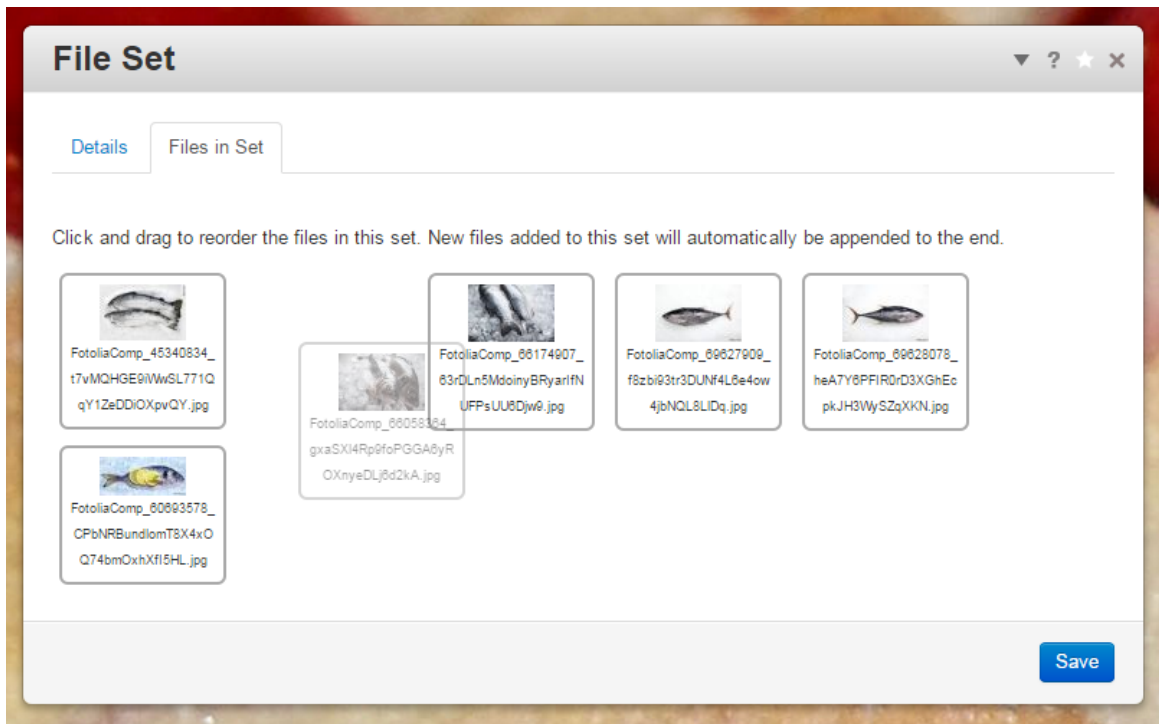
File Set

▼ ? ★ ✕

Details

Files in Set

Click and drag to reorder the files in this set. New files added to this set will automatically be appended to the end.

FotoliaComp_45340834_t7vMQHGE9iVWwSL771QqY1ZeDDiOXpvQY.jpg

FotoliaComp_66058364_gxaSXl4Rp9foPGGA6yROXnyeDLj6d2kA.jpg

FotoliaComp_66174907_63rDLn5MdoinyBRyarIfNUFPsUU6Djw9.jpg

FotoliaComp_69627909_f8zbi93tr3DUNf4L6e4ow4jbNQL8LIDq.jpg

FotoliaComp_69628078_heA7Y6PFIR0rD3XGhEcpkJH3WySZqXKN.jpg

FotoliaComp_60693578_CPbNRBundlomT8X4xOQ74bmOxhXfI5HL.jpg

Save